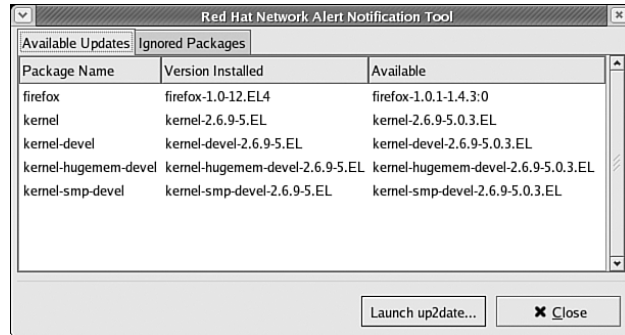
Red Hat Network Alert Notification Tool

Available Updates | Ignored Packages

| Package Name | Version Installed | Available |
|---|---|---|
| firefox | firefox-1.0-12.EL4 | firefox-1.0.1-1.4.3:0 |
| kernel | kernel-2.6.9-5.EL | kernel-2.6.9-5.0.3.EL |
| kernel-devel | kernel-devel-2.6.9-5.EL | kernel-devel-2.6.9-5.0.3.EL |
| kernel-hugemem-devel | kernel-hugemem-devel-2.6.9-5.EL | kernel-hugemem-devel-2.6.9-5.0.3.EL |
| kernel-smp-devel | kernel-smp-devel-2.6.9-5.EL | kernel-smp-devel-2.6.9-5.0.3.EL |

Launch up2date...

Close